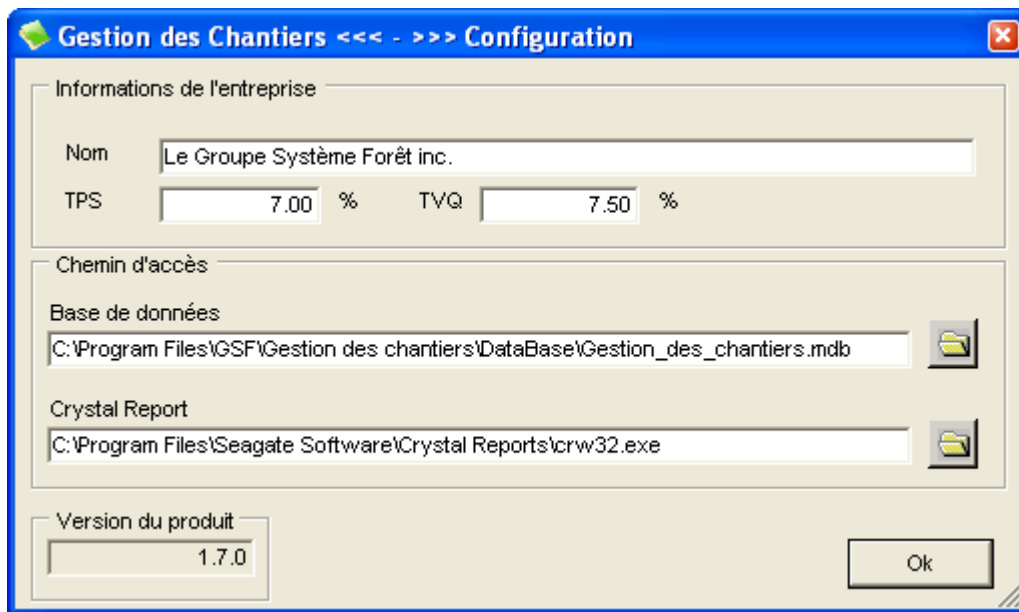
Gestion des Chantiers <<< - >>> Configuration

Informations de l'entreprise

Nom Le Groupe Système Forêt inc.

TPS 7.00 % TVQ 7.50 %

Chemin d'accès

Base de données

C:\Program Files\GSF\Gestion des chantiers\DataBase\Gestion_des_chantiers.mdb

Crystal Report

C:\Program Files\Seagate Software\Crystal Reports\crw32.exe

Version du produit

1.7.0

Ok